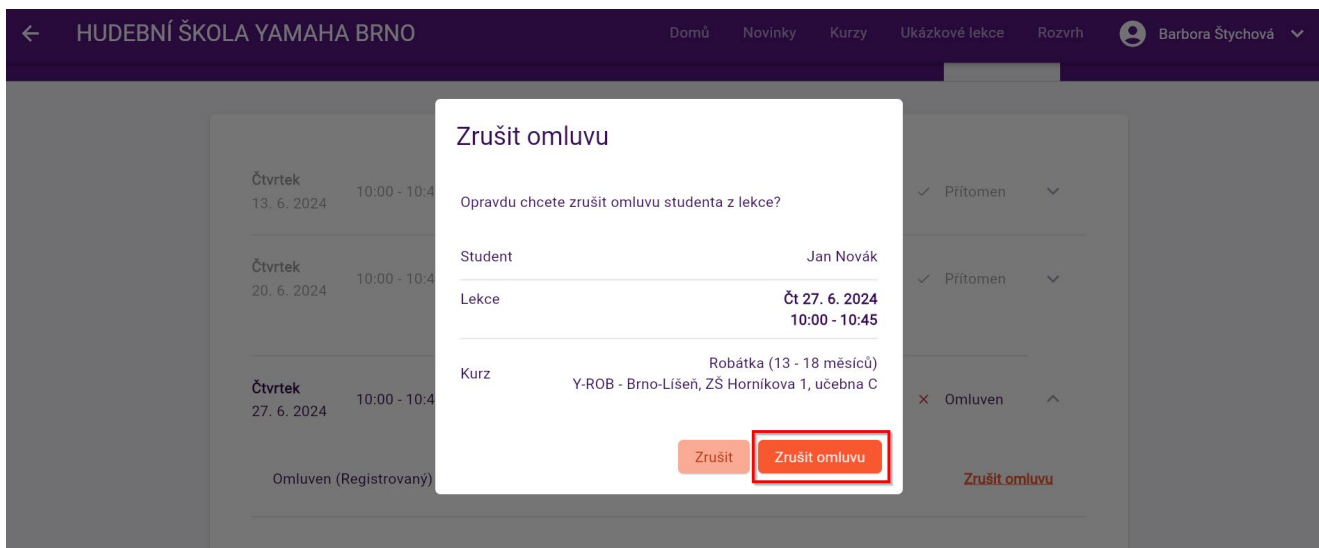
← HUDEBNÍ ŠKOLA YAMAHA BRNO

Domů Novinky Kurzy Ukázkové lekce Rozvrh Barbora Štychová

Čtvrtek 13. 6. 2024 10:00 - 10:4 ✓ Přítomen

Čtvrtek 20. 6. 2024 10:00 - 10:4 ✓ Přítomen

Čtvrtek 27. 6. 2024 10:00 - 10:4 × Omluven

Omluven (Registrovaný) Zrušit omluvu

Zrušit omluvu

Opravdu chcete zrušit omluvu studenta z lekce?

| | |
|---|---|
| Student | Jan Novák |
| Lekce | Čt 27. 6. 2024 10:00 - 10:45 |
| Kurz | Robátka (13 - 18 měsíců) Y-ROB - Brno-Líšeň, ZŠ Horníkova 1, učebna C |

Zrušit Zrušit omluvu